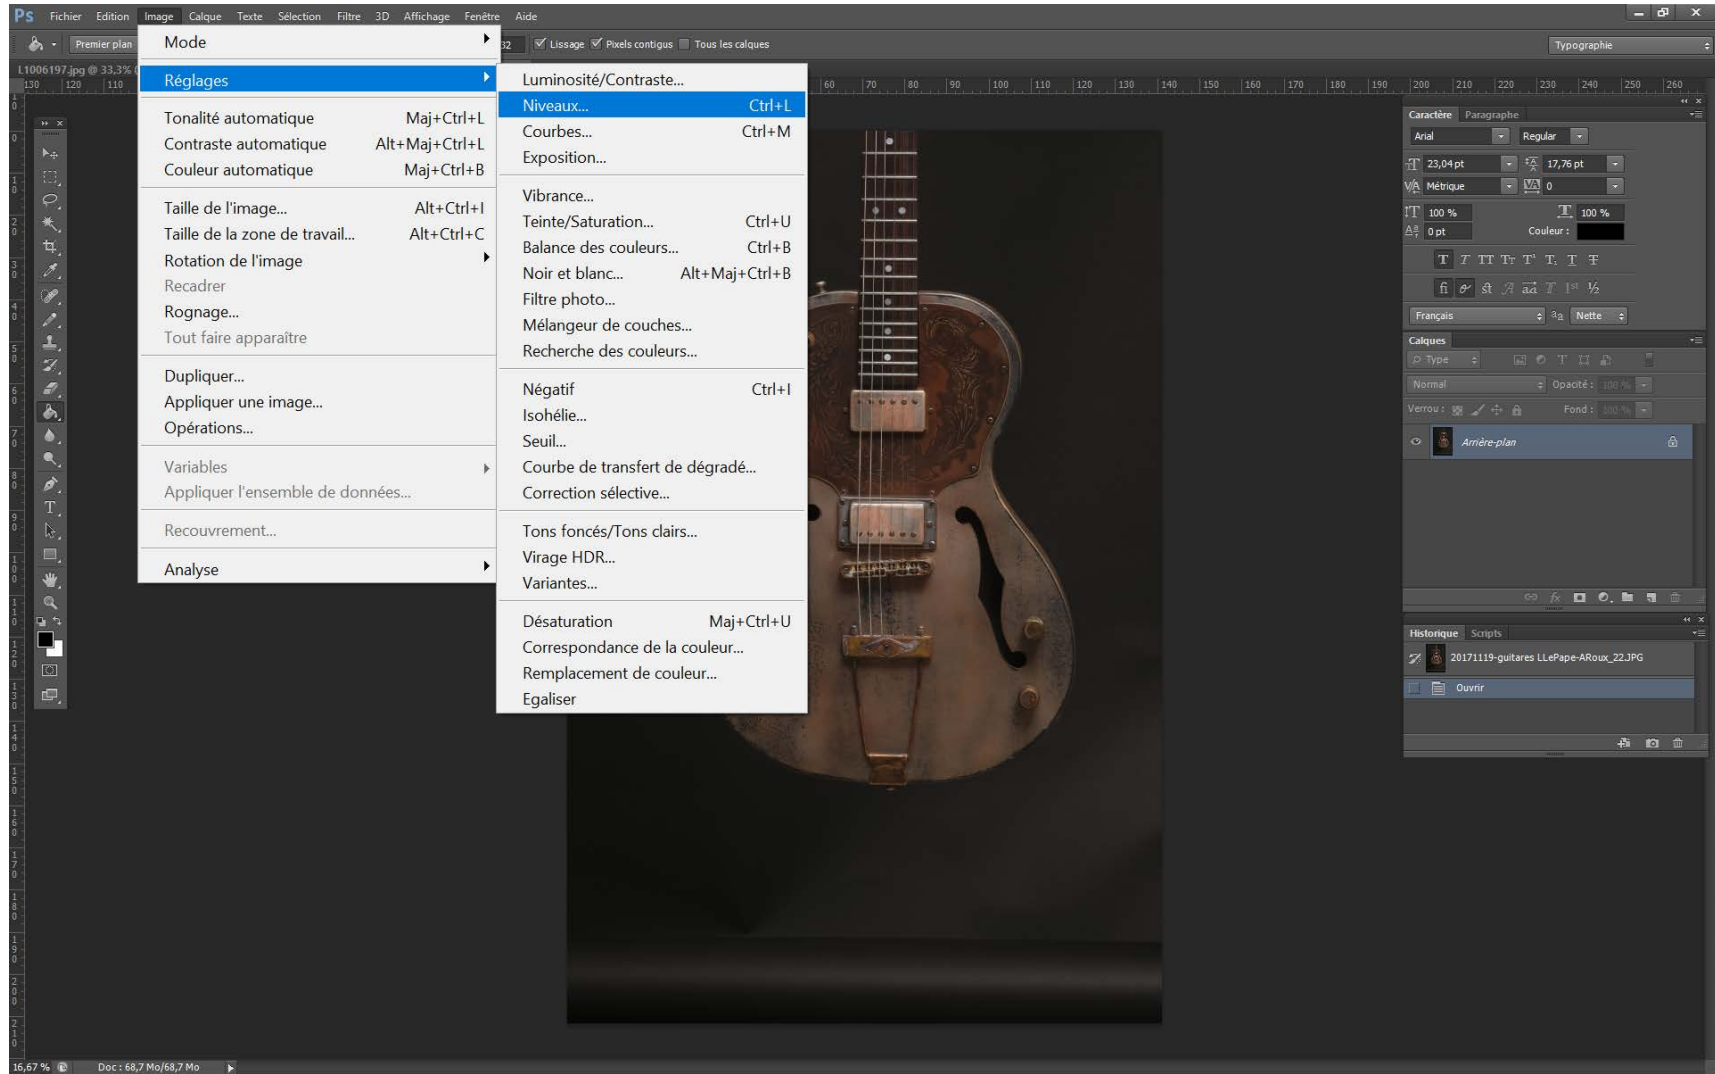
Ps Fichier Edition Image Calque Texte Sélection Filtre 3D Affichage Fenêtre Aide

Premier plan 32 Lissage Pixels contigus Tous les calques Typographie

L1006197.jpg @ 33,3%

Mode
Réglages
Tonalité automatique Maj+Ctrl+L
Contraste automatique Alt+Maj+Ctrl+L
Couleur automatique Maj+Ctrl+B
Taille de l'image... Alt+Ctrl+I
Taille de la zone de travail... Alt+Ctrl+C
Rotation de l'image
Recadrer
Rognage...
Tout faire apparaître
Dupliquer...
Appliquer une image...
Opérations...
Variables
Appliquer l'ensemble de données...
Recouvrement...
Analyse

Luminosité/Contraste...
Niveaux... Ctrl+L
Courbes... Ctrl+M
Exposition...
Vibrance...
Teinte/Saturation... Ctrl+U
Balance des couleurs... Ctrl+B
Noir et blanc... Alt+Maj+Ctrl+B
Filtre photo...
Mélangeur de couches...
Recherche des couleurs...
Négatif Ctrl+I
Isohélie...
Seuil...
Courbe de transfert de dégradé...
Correction sélective...
Tons foncés/Tons clairs...
Virage HDR...
Variantes...
Désaturation Maj+Ctrl+U
Correspondance de la couleur...
Remplacement de couleur...
Egaliser

Caractère Paragraphe
Arial Regular
23,04 pt 17,76 pt
Métrique 0
100 % 100 %
0 pt Couleur :
Français Nette

Calques
Type
Normal Opacité : 100 %
Verrou : Fond : 100 %
Arrière-plan

Historique Scripts
20171119-guitares LLePape-ARoux_22.JPG
Ouvrir

16,67 % Doc : 68,7 Mo/68,7 Mo